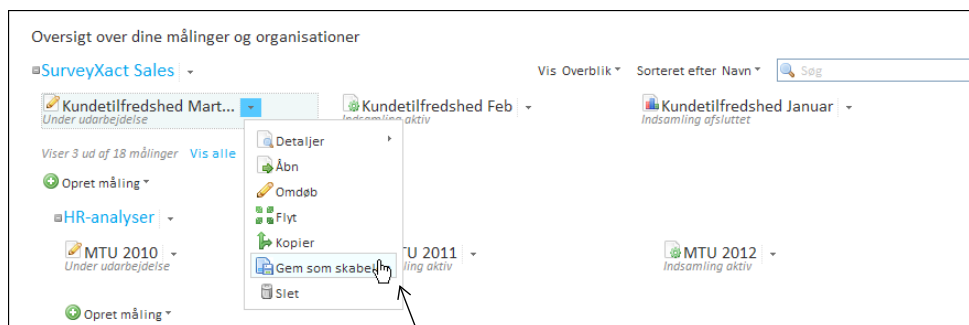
Oversigt over dine målinger og organisationer

SurveyXact Sales

Vis Overblik

Sorteret efter Navn

Søg

Kundetilfredshed Mart...
Under udarbejdelse

Kundetilfredshed Feb
Indsamling aktiv

Kundetilfredshed Januar
Indsamling afsluttet

Detaljer
Åbn
Omdøb
Flyt
Kopier
Gem som skabelon
Slet

Viser 3 ud af 18 målinger Vis alle

Opret måling

HR-analyser

MTU 2010
Under udarbejdelse

MTU 2011
Indsamling aktiv

MTU 2012
Indsamling aktiv

Opret måling